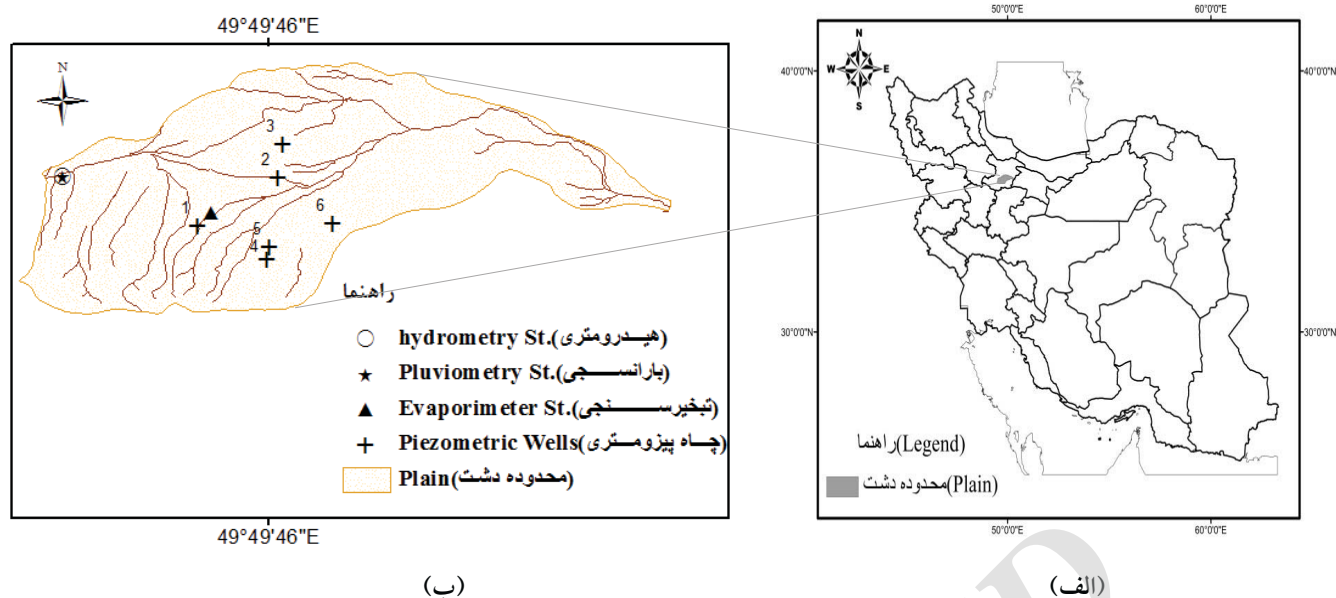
49°49'46"E

N

3
2
1
6
5
4

راهنما

hydrometry St.(هیـــدرومتری)
Pluviometry St.(بارانســــجی)
Evaporimeter St.(تبخیرســــــنجی)
Piezometric Wells(چـــاه پیزومـــتری)
Plain(محدوده دشت)

49°49'46"E

(ب)

50°0'0"E
60°0'0"E
40°0'0"N
40°0'0"N
N
W
E
S
30°0'0"N
30°0'0"N
راهنما(Legend)
(Plain)محدوده دشت
50°0'0"E
60°0'0"E

(الف)